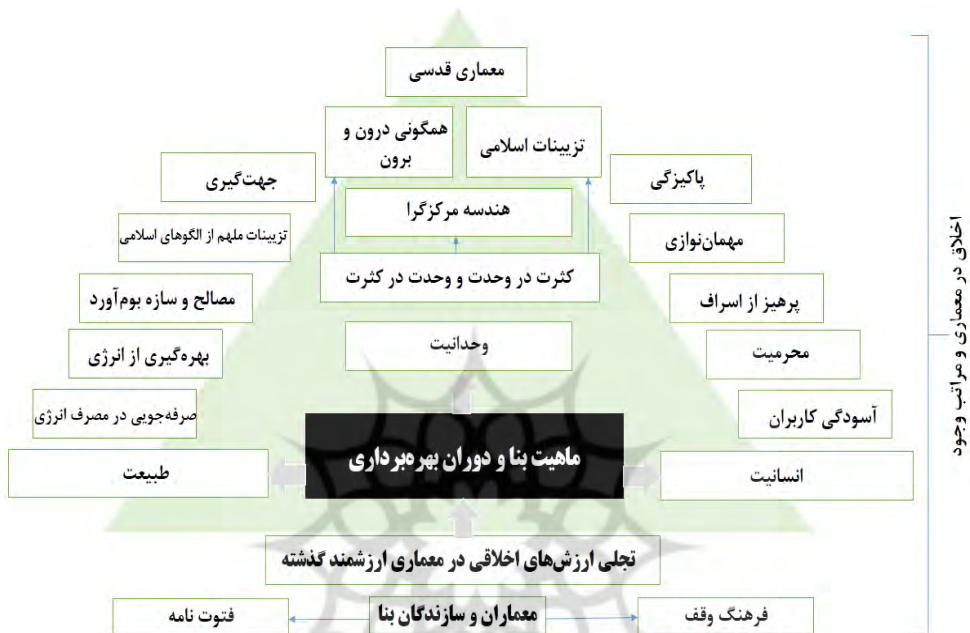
معماری قدسی

همگونی درون و برون

تزیینات اسلامی

جهت‌گیری

پاکیزگی

هندسه مرکزگرا

تزیینات ملهم از الگوهای اسلامی

مهمان‌نوازی

کثرت در وحدت و وحدت در کثرت

مصالح و سازه بوم‌آورد

پرهیز از اسراف

وحدانیت

بهره‌گیری از انرژی

محرمیت

صرفه‌جویی در مصرف انرژی

آسودگی کاربران

طبیعت

ماهیت بنا و دوران بهره‌برداری

انسانیت

تجلی ارزش‌های اخلاقی در معماری ارزشمند گذشته

فتوت نامه

معماران و سازندگان بنا

فرهنگ وقف

اخلاق در معماری و مراتب وجود